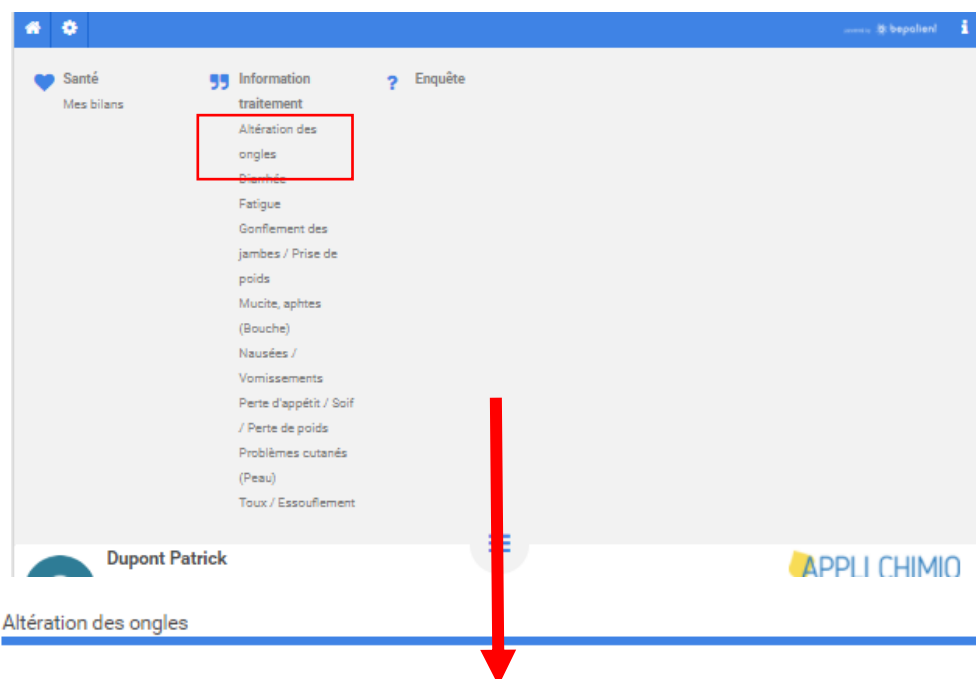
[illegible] bepatient

Santé
Mes bilans

Information traitement
Altération des ongles
Diarrhée
Fatigue
Gonflement des jambes / Prise de poids
Mucite, aphtes (Bouche)
Nausées / Vomissements
Perte d'appétit / Soif / Perte de poids
Problèmes cutanés (Peau)
Toux / Essouflement

Enquête

Dupont Patrick

APPLI CHIMIO

Altération des ongles